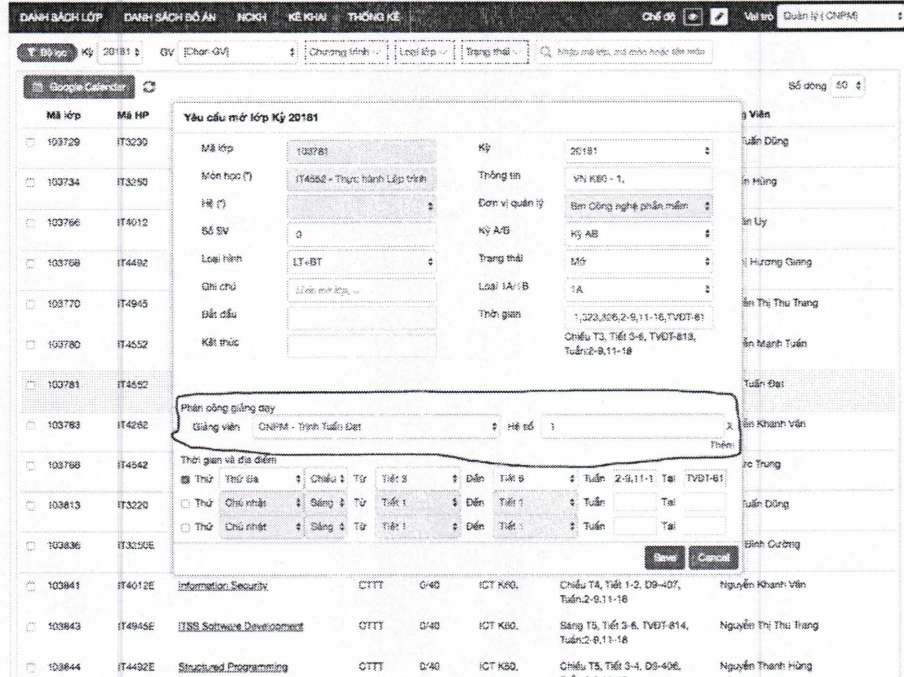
DANH SÁCH LỚP DANH SÁCH ĐỒ ÁN NCKH KÊ KHAI THỐNG KÊ

Chế độ Vai trò Quản lý (CNPM)

Bộ lọc Kỳ 20181 GV [Chọn GV] Chương trình Loại lớp Trạng thái Nhập mã lớp, mã môn hoặc tên môn

Google Calendar

Số dòng 50

| Mã lớp | Mã HP | | | | | | Viên |
|---|---|---|---|---|---|---|---|
| 103729 | IT3200 | | | | | | Tuấn Dũng |
| 103734 | IT3250 | | | | | | ễn Hùng |
| 103766 | IT4012 | | | | | | ễn Uy |
| 103768 | IT4492 | | | | | | ị Hương Giang |
| 103770 | IT4945 | | | | | | ễn Thị Thu Trang |
| 103780 | IT4552 | | | | | | ễn Mạnh Tuấn |
| 103781 | IT4552 | | | | | | Tuấn Đạt |
| 103783 | IT4282 | | | | | | ễn Khánh Văn |
| 103788 | IT4542 | | | | | | ức Trung |
| 103813 | IT3220 | | | | | | Tuấn Dũng |
| 103836 | IT3250E | | | | | | Đình Cường |
| 103841 | IT4012E | Information Security | CTTT | 0/40 | ICT K60, | Chiều T4, Tiết 1-2, D9-407, Tuần:2-9,11-18 | Nguyễn Khánh Văn |
| 103843 | IT4945E | ITSS Software Development | CTTT | 0/40 | ICT K60, | Sáng T5, Tiết 3-6, TVĐT-814, Tuần:2-9,11-18 | Nguyễn Thị Thu Trang |
| 103844 | IT4492E | Structured Programming | CTTT | 0/40 | ICT K60, | Chiều T5, Tiết 3-4, D9-406, | Nguyễn Thanh Hùng |

Yêu cầu mở lớp Kỳ 20181

Mã lớp 103781
Môn học (*) IT4552 - Thực hành Lập trình
Hệ (*)
Số SV 0
Loại hình LT+BT
Ghi chú Lý do mở lớp, ...
Bắt đầu
Kết thúc
Kỳ 20181
Thông tin VN K60 - 1,
Đơn vị quản lý Bm Công nghệ phần mềm
Kỳ A/B Kỳ AB
Trạng thái Mở
Loại 1A/1B 1A
Thời gian 1,323,326,2-9,11-18,TVĐT-81
Chiều T3, Tiết 3-6, TVĐT-813, Tuần:2-9,11-18

Phân công giảng dạy
Giảng viên CNPM - Trịnh Tuấn Đạt Hệ số 1
Thêm

Thời gian và địa điểm
Thứ Thứ Ba Chiều Từ Tiết 3 Đến Tiết 6 Tuần 2-9,11-1 Tại TVĐT-81
Thứ Chủ nhật Sáng Từ Tiết 1 Đến Tiết 1 Tuần Tại
Thứ Chủ nhật Sáng Từ Tiết 1 Đến Tiết 1 Tuần Tại

Save Cancel